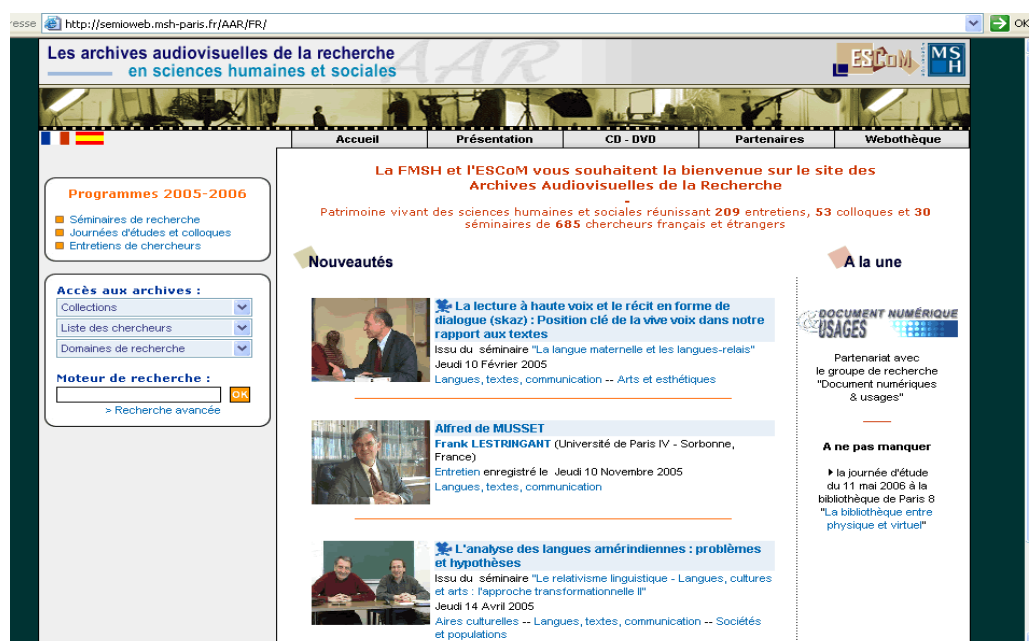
resse http://semioweb.msh-paris.fr/AAR/FR/ OK

Les archives audiovisuelles de la recherche
en sciences humaines et sociales

AAR

ESCoM MSH

Accueil | Présentation | CD - DVD | Partenaires | Webothèque

Programmes 2005-2006

Séminaires de recherche
Journées d'études et colloques
Entretiens de chercheurs

Accès aux archives :
Collections
Liste des chercheurs
Domaines de recherche

Moteur de recherche :
OK
> Recherche avancée

La FMSH et l'ESCoM vous souhaitent la bienvenue sur le site des Archives Audiovisuelles de la Recherche
-
Patrimoine vivant des sciences humaines et sociales réunissant 209 entretiens, 53 colloques et 30 séminaires de 685 chercheurs français et étrangers

Nouveautés

La lecture à haute voix et le récit en forme de dialogue (skaz) : Position clé de la vive voix dans notre rapport aux textes
Issu du séminaire "La langue maternelle et les langues-relais"
Jeudi 10 Février 2005
Langues, textes, communication -- Arts et esthétiques

Alfred de MUSSET
Frank LESTRINGANT (Université de Paris IV - Sorbonne, France)
Entretien enregistré le Jeudi 10 Novembre 2005
Langues, textes, communication

L'analyse des langues amérindiennes : problèmes et hypothèses
Issu du séminaire "Le relativisme linguistique - Langues, cultures et arts : l'approche transformationnelle II"
Jeudi 14 Avril 2005
Aires culturelles -- Langues, textes, communication -- Sociétés et populations

A la une

DOCUMENT NUMÉRIQUE USAGES

Partenariat avec le groupe de recherche "Document numériques & usages"

A ne pas manquer

la journée d'étude du 11 mai 2006 à la bibliothèque de Paris 8 "La bibliothèque entre physique et virtuel"